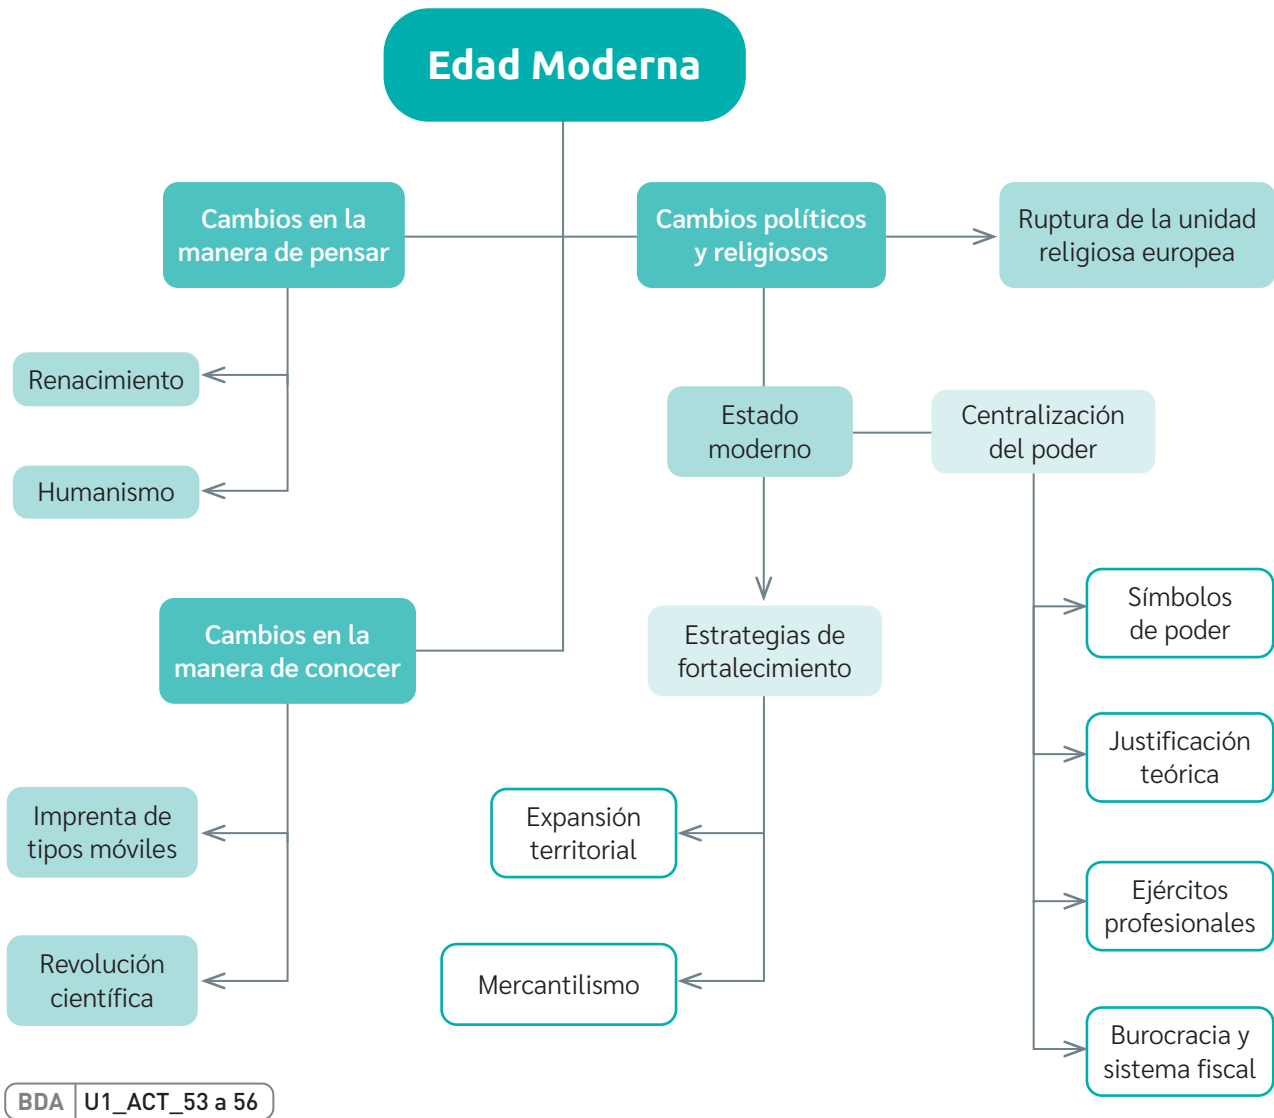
Edad Moderna

Cambios en la manera de pensar

Cambios políticos y religiosos

Ruptura de la unidad religiosa europea

Renacimiento

Humanismo

Estado moderno

Centralización del poder

Cambios en la manera de conocer

Estrategias de fortalecimiento

Símbolos de poder

Justificación teórica

Imprenta de tipos móviles

Expansión territorial

Ejércitos profesionales

Revolución científica

Mercantilismo

Burocracia y sistema fiscal

BDA U1_ACT_53 a 56